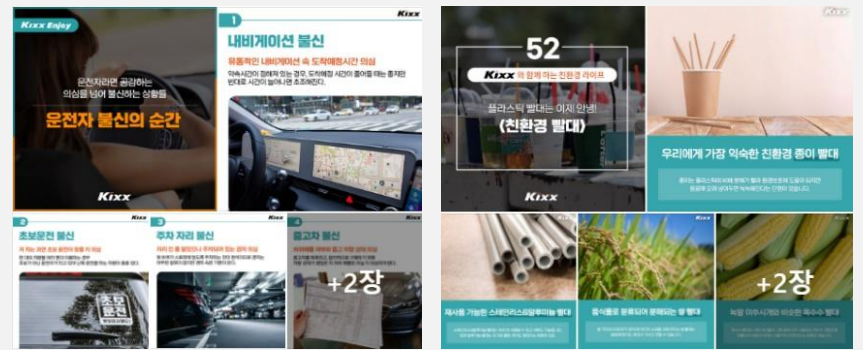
Kixx Enjoy

운전자라면 공감하는 의심을 넘어 불신하는 상황들

운전자 불신의 순간

Kixx

1

Kixx

내비게이션 불신

유동적인 내비게이션 속 도착예정시간 의심

익숙시간이 정해져 있는 경우, 도착예정 시간이 줄어들 때는 좋지만 반대로 시간이 늘어나면 초조해진다.

2

초보운전 불신

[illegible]

초보운전

3

주차 자리 불신

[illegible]

4

중고차 불신

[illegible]

+2장

Kixx

52

Kixx 와 함께 하는 친환경 라이프

플라스틱 빨대는 이제 안녕!

《친환경 빨대》

Kixx

우리에게 가장 익숙한 친환경 종이 빨대

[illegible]

재사용 가능한 스테인리스스틸루미늄 빨대

음식물로 분류되어 분해되는 쌀 빨대

+2장

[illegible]